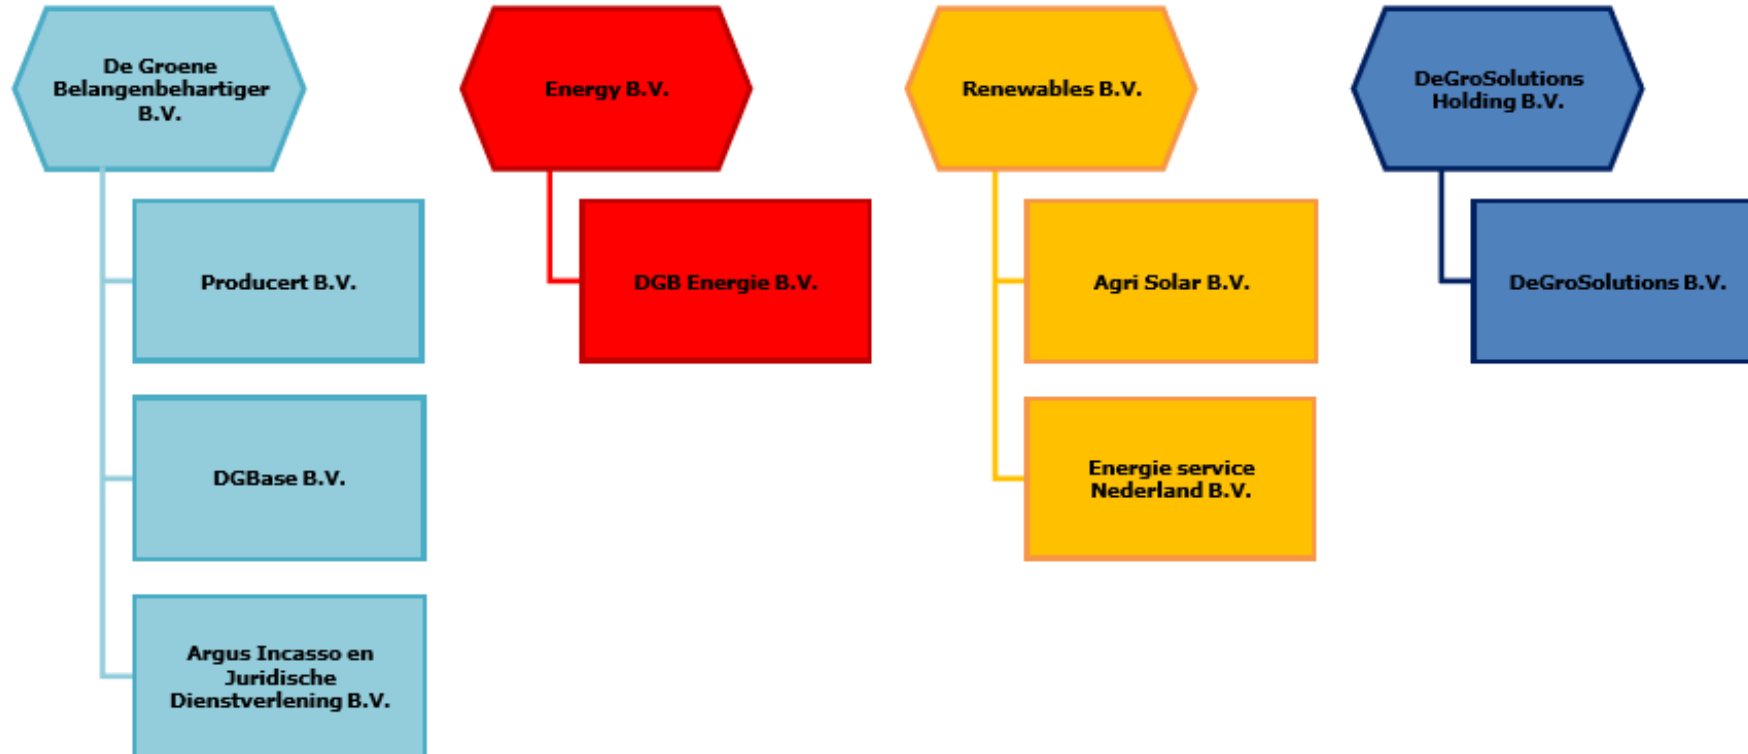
De Groene Belangenbehartiger B.V.

Producert B.V.

DGBase B.V.

Argus Incasso en Juridische Dienstverlening B.V.

Energy B.V.

DGB Energie B.V.

Renewables B.V.

Agri Solar B.V.

Energie service Nederland B.V.

DeGroSolutions Holding B.V.

DeGroSolutions B.V.